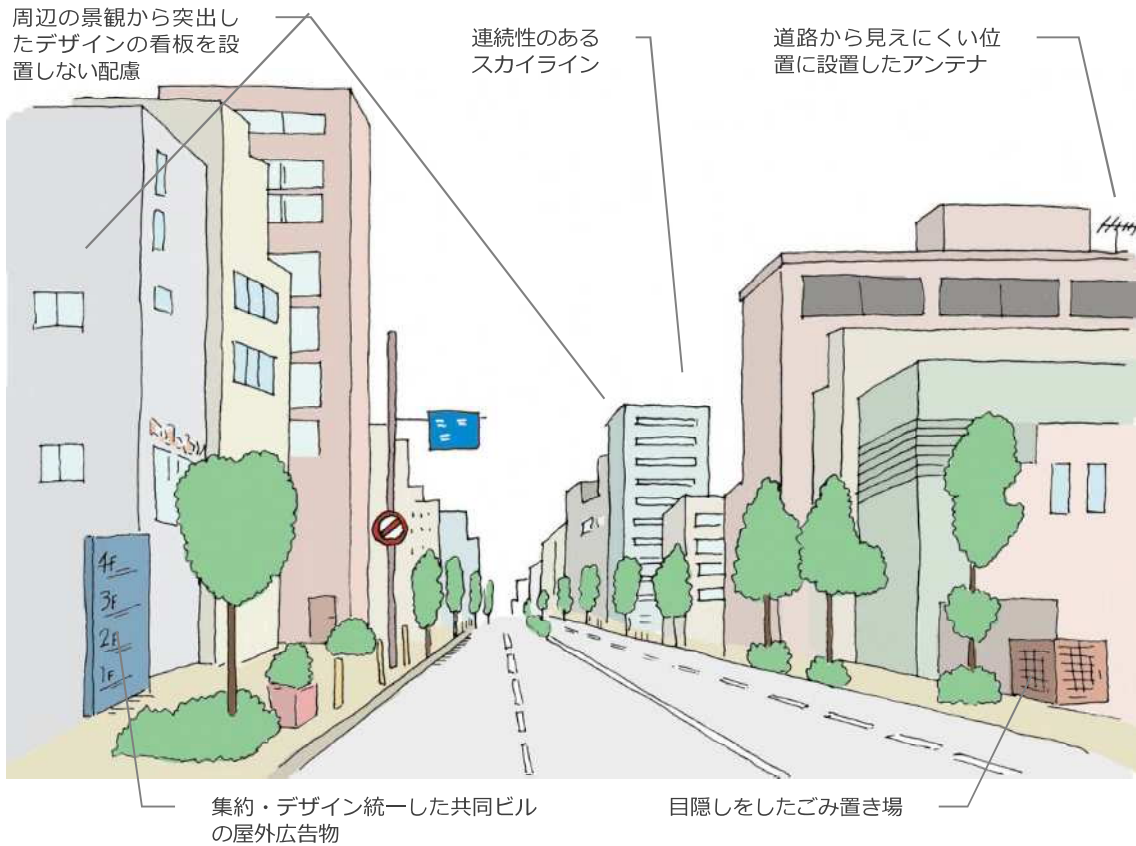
周辺の景観から突出したデザインの看板を設置しない配慮

連続性のあるスカイライン

道路から見えにくい位置に設置したアンテナ

4F
3F
2F
1F

集約・デザイン統一した共同ビルの屋外広告物

目隠しをしたごみ置き場